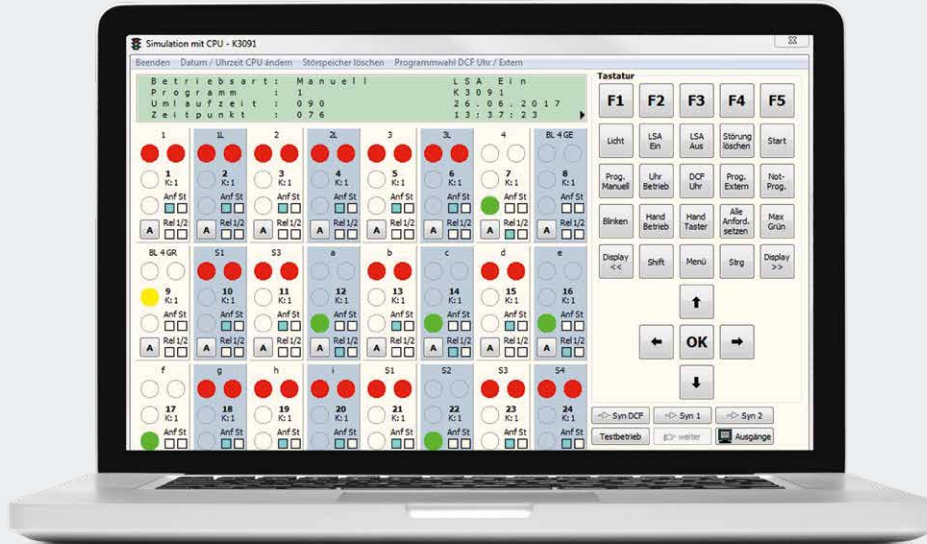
Simulation mit CPU - K3091

Beenden Datum / Uhrzeit CPU ändern Störspeicher löschen Programmwahl DCF Uhr / Extern

Betriebsart: Manuell LSA Ein
Programm : 1 K3091
Umlaufzeit : 090 26.06.2017
Zeitpunkt : 076 13:37:23

1 1L 2 2L 3 3L 4 BL 4 GE

1 K: 1 Anf St A Rel 1/2
2 K: 1 Anf St A Rel 1/2
3 K: 1 Anf St A Rel 1/2
4 K: 1 Anf St A Rel 1/2
5 K: 1 Anf St A Rel 1/2
6 K: 1 Anf St A Rel 1/2
7 K: 1 Anf St A Rel 1/2
8 K: 1 Anf St A Rel 1/2

BL 4 GR S1 S3 a b c d e

9 K: 1 Anf St A Rel 1/2
10 K: 1 Anf St A Rel 1/2
11 K: 1 Anf St A Rel 1/2
12 K: 1 Anf St A Rel 1/2
13 K: 1 Anf St A Rel 1/2
14 K: 1 Anf St A Rel 1/2
15 K: 1 Anf St A Rel 1/2
16 K: 1 Anf St A Rel 1/2

f g h i S1 S2 S3 S4

17 K: 1 Anf St
18 K: 1 Anf St
19 K: 1 Anf St
20 K: 1 Anf St
21 K: 1 Anf St
22 K: 1 Anf St
23 K: 1 Anf St
24 K: 1 Anf St

Tastatur

F1 F2 F3 F4 F5

Licht LSA Ein LSA Aus Störung löschen Start

Prog. Manuell Uhr Betrieb DCF Uhr Prog. Extern Not-Prog.

Blinken Hand Betrieb Hand Taster Alle Anford. setzen Max Grün

Display << Shift Menü Strg Display >>

OK

Syn DCF Syn 1 Syn 2

Testbetrieb weiter Ausgänge